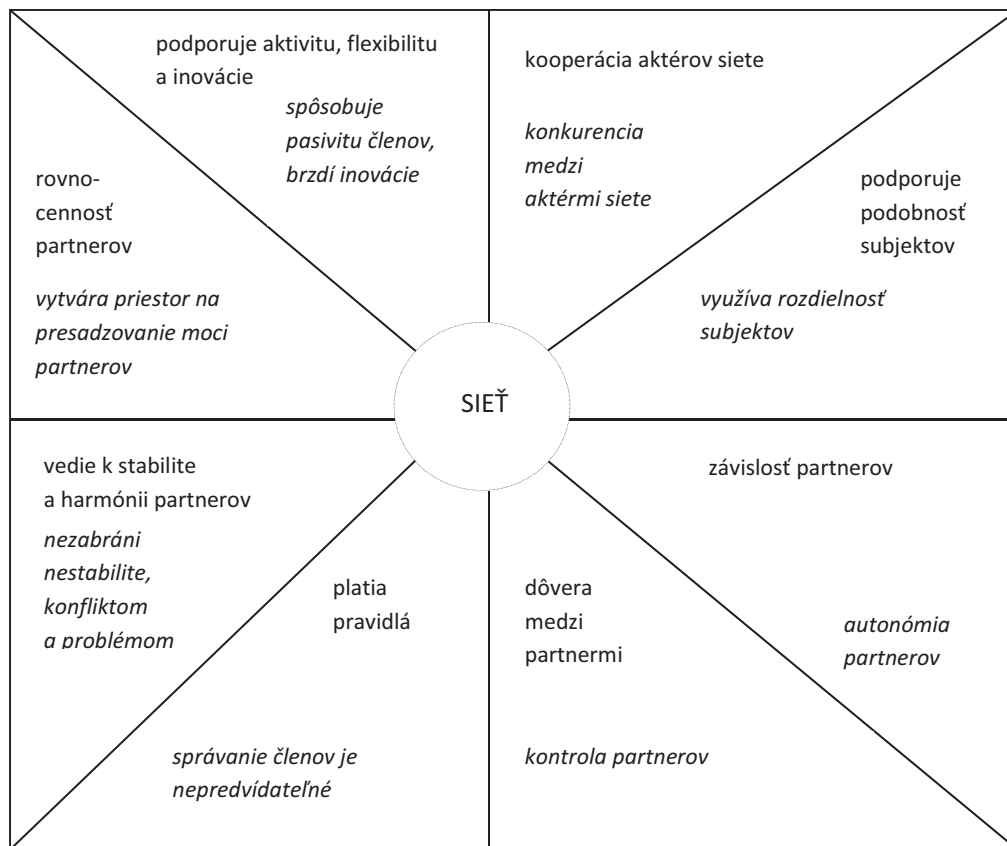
podporuje aktivitu, flexibilitu a inovácie

*spôsobuje pasivitu členov, brzdí inovácie*

rovnocennosť partnerov

*vytvára priestor na presadzovanie moci partnerov*

kooperácia aktérov siete

*konkurencia medzi aktérmi siete*

podporuje podobnosť subjektov

*využíva rozdielnosť subjektov*

SIEŤ

vedie k stabilite a harmónii partnerov

*nezabráni nestabilite, konfliktom a problémom*

platia pravidlá

*správanie členov je nepredvídateľné*

závislosť partnerov

dôvera medzi partnermi

*autonómia partnerov*

*kontrola partnerov*